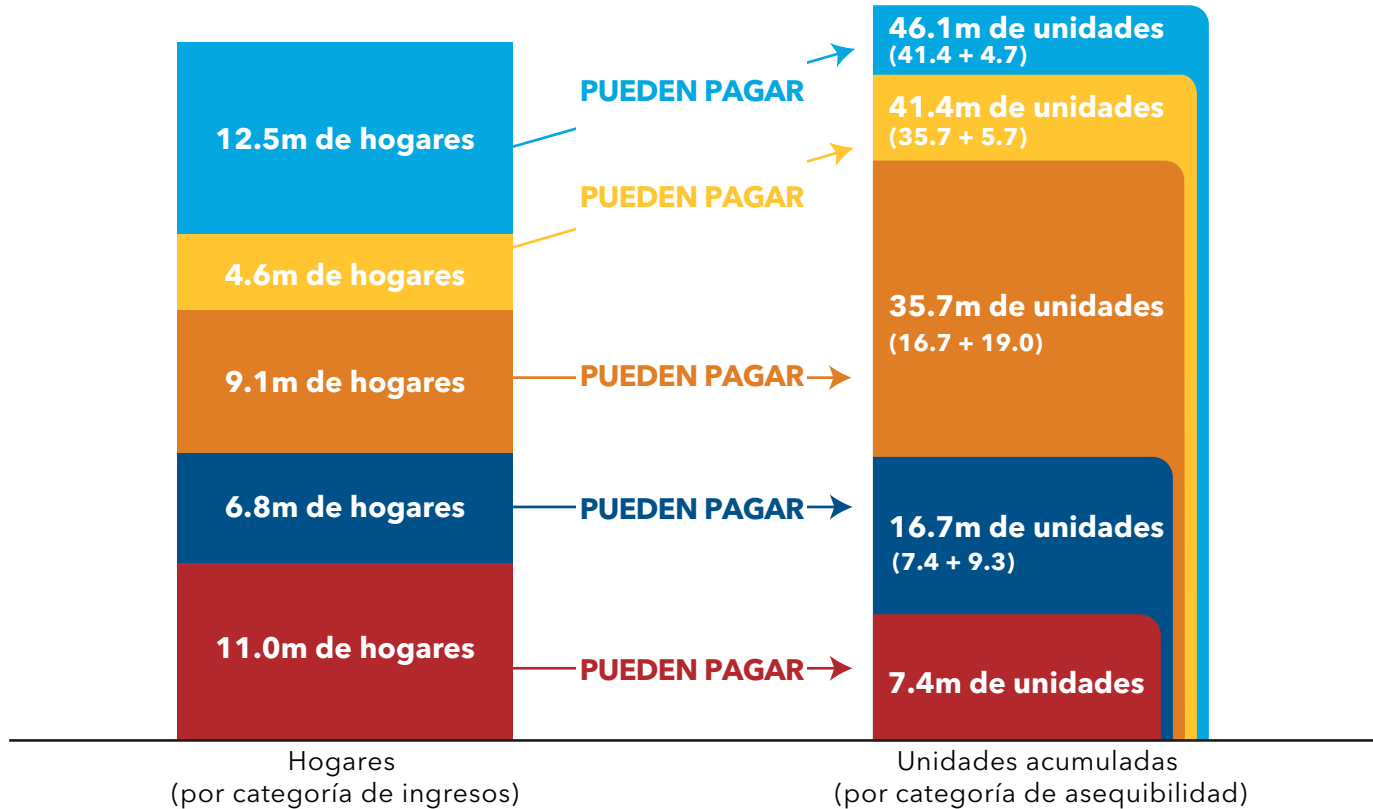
12.5m de hogares

PUEDEN PAGAR

46.1m de unidades
(41.4 + 4.7)

41.4m de unidades
(35.7 + 5.7)

PUEDEN PAGAR

4.6m de hogares

35.7m de unidades
(16.7 + 19.0)

9.1m de hogares

PUEDEN PAGAR

6.8m de hogares

PUEDEN PAGAR

16.7m de unidades
(7.4 + 9.3)

11.0m de hogares

PUEDEN PAGAR

7.4m de unidades

Hogares
(por categoría de ingresos)

Unidades acumuladas
(por categoría de asequibilidad)